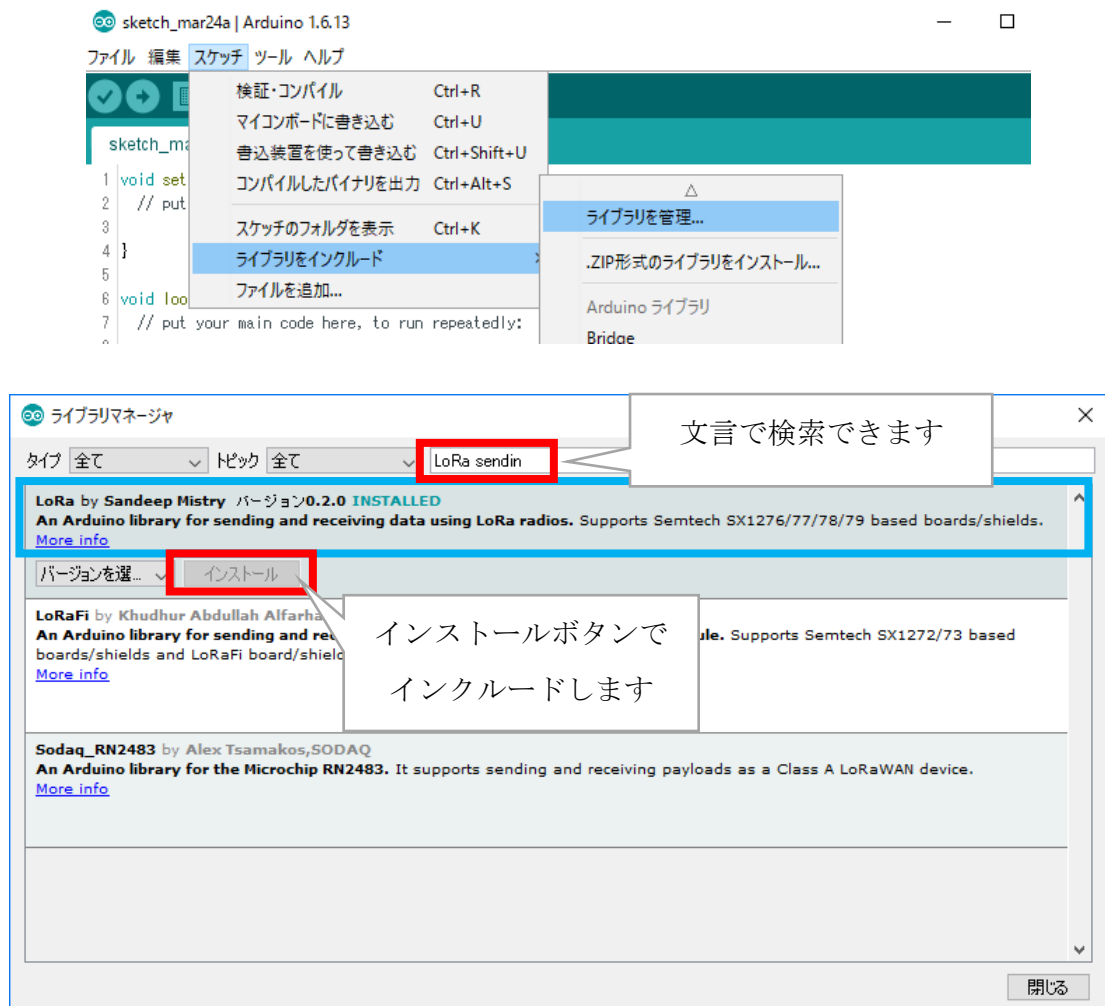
sketch_mar24a | Arduino 1.6.13

ファイル 編集 スケッチ ツール ヘルプ

sketch_mar

1 void set
2 // put
3
4 }
5
6 void loo
7 // put your main code here, to run repeatedly:

検証・コンパイル Ctrl+R
マイコンボードに書き込む Ctrl+U
書込装置を使って書き込む Ctrl+Shift+U
コンパイルしたバイナリを出力 Ctrl+Alt+S
スケッチのフォルダを表示 Ctrl+K
ライブラリをインクルード
ファイルを追加...

△
ライブラリを管理...
.ZIP形式のライブラリをインストール...
Arduino ライブラリ
Bridge

ライブラリマネージャ

タイプ 全て トピック 全て LoRa sendin

文言で検索できます

LoRa by Sandeep Mistry バージョン0.2.0 INSTALLED
An Arduino library for sending and receiving data using LoRa radios. Supports Semtech SX1276/77/78/79 based boards/shields.
More info

バージョンを選... インストール

インストールボタンで
インクルードします

LoRaFi by Khudhur Abdullah Alfarha
An Arduino library for sending and re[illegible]ule. Supports Semtech SX1272/73 based boards/shields and LoRaFi board/shield
More info

Sodaq_RN2483 by Alex Tsamakos,SODAQ
An Arduino library for the Microchip RN2483. It supports sending and receiving payloads as a Class A LoRaWAN device.
More info

閉じる